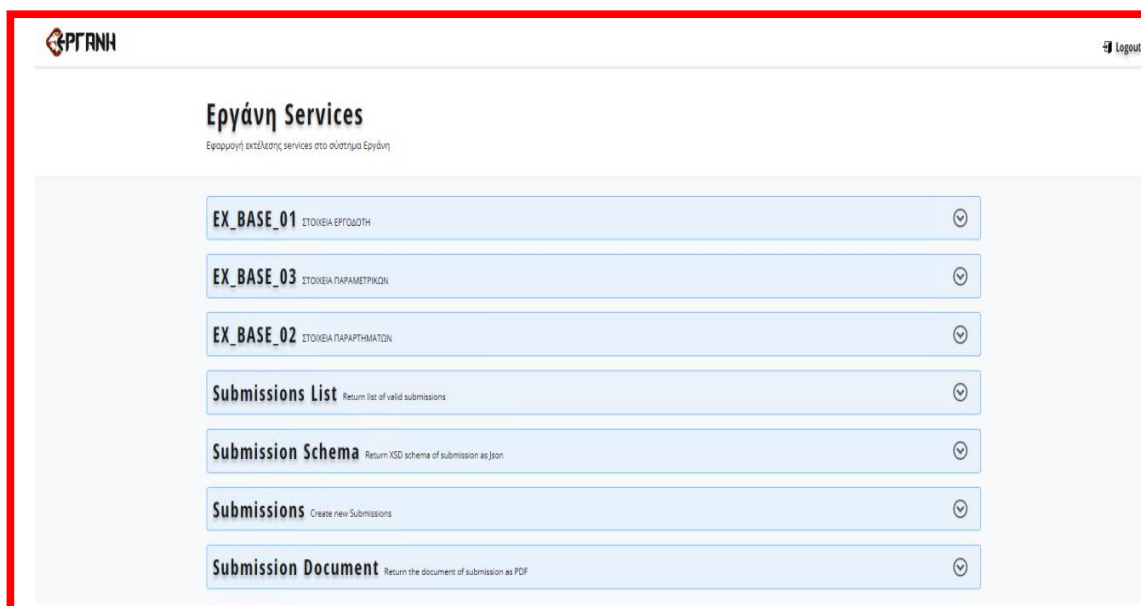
ΕΡΓΑΝΗ

Logout

Εργάνη Services

Εφαρμογή εκτέλεσης services στο σύστημα Εργάνη

EX_BASE_01 ΣΤΟΙΧΕΙΑ ΕΡΓΟΔΟΤΗ

EX_BASE_03 ΣΤΟΙΧΕΙΑ ΠΑΡΑΜΕΤΡΙΚΩΝ

EX_BASE_02 ΣΤΟΙΧΕΙΑ ΠΑΡΑΡΤΗΜΑΤΩΝ

Submissions List Return list of valid submissions

Submission Schema Return XSD schema of submission as Json

Submissions Create new Submissions

Submission Document Return the document of submission as PDF